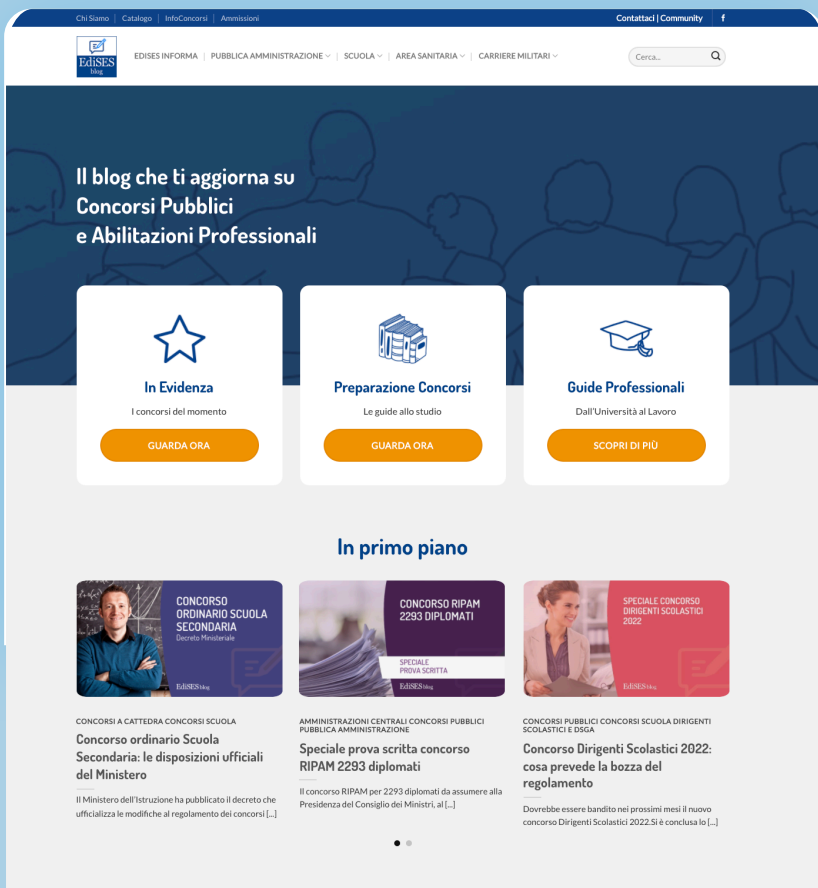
Chi Siamo | Catalogo | InfoConcorsi | Ammissioni

Contattaci | Community f

EdiSES blog

EDISES INFORMA | PUBBLICA AMMINISTRAZIONE | SCUOLA | AREA SANITARIA | CARRIERE MILITARI

Cerca...

Il blog che ti aggiorna su Concorsi Pubblici e Abilitazioni Professionali

In Evidenza

I concorsi del momento

GUARDA ORA

Preparazione Concorsi

Le guide allo studio

GUARDA ORA

Guide Professionali

Dall'Università al Lavoro

SCOPRI DI PIÙ

In primo piano

CONCORSO ORDINARIO SCUOLA SECONDARIA
Decreto Ministeriale
EdiSES blog

CONCORSI A CATTEDRA CONCORSI SCUOLA

Concorso ordinario Scuola Secondaria: le disposizioni ufficiali del Ministero

Il Ministero dell'Istruzione ha pubblicato il decreto che ufficializza le modifiche al regolamento dei concorsi [...]

CONCORSO RIPAM 2293 DIPLOMATI
SPECIALE PROVA SCRITTA
EdiSES blog

AMMINISTRAZIONI CENTRALI CONCORSI PUBBLICI PUBBLICA AMMINISTRAZIONE

Speciale prova scritta concorso RIPAM 2293 diplomati

Il concorso RIPAM per 2293 diplomati da assumere alla Presidenza del Consiglio dei Ministri, al [...]

SPECIALE CONCORSO DIRIGENTI SCOLASTICI 2022
EdiSES blog

CONCORSI PUBBLICI CONCORSI SCUOLA DIRIGENTI SCOLASTICI E DSGA

Concorso Dirigenti Scolastici 2022: cosa prevede la bozza del regolamento

Dovrebbe essere bandito nei prossimi mesi il nuovo concorso Dirigenti Scolastici 2022.Si è conclusa lo [...]